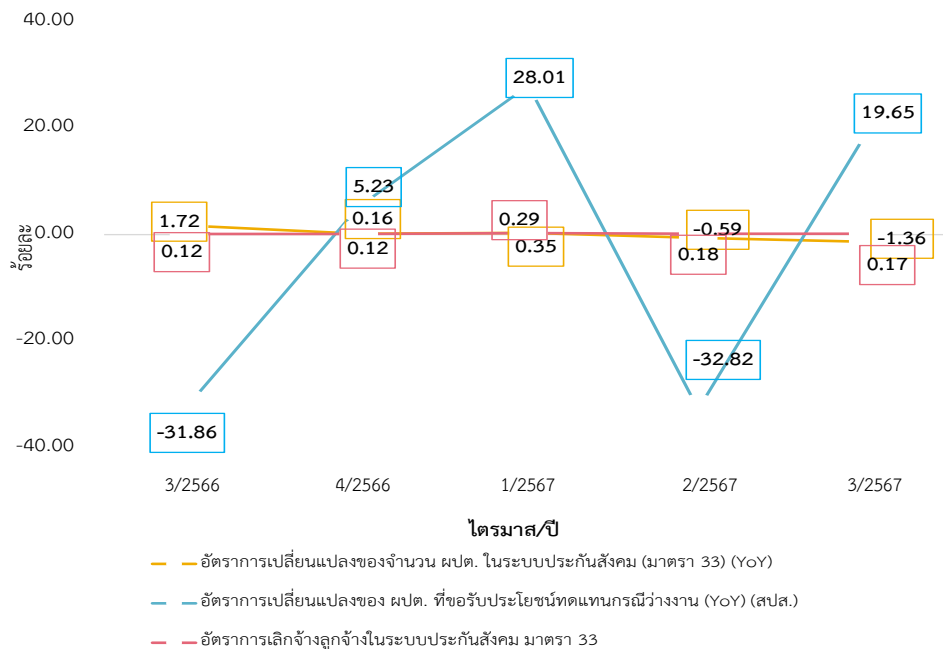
40.00
20.00
0.00
-20.00
-40.00
ร้อยละ

1.72
0.12
5.23
0.16
0.12
28.01
0.29
0.35
-0.59
0.18
-32.82
19.65
-1.36
0.17
-31.86

3/2566
4/2566
1/2567
2/2567
3/2567

ไตรมาส/ปี

อัตราการเปลี่ยนแปลงของจำนวน ผปต. ในระบบประกันสังคม (มาตรา 33) (YoY)
อัตราการเปลี่ยนแปลงของ ผปต. ที่ขอรับประโยชน์ทดแทนกรณีว่างงาน (YoY) (สปส.)
อัตราการเลิกจ้างลูกจ้างในระบบประกันสังคม มาตรา 33